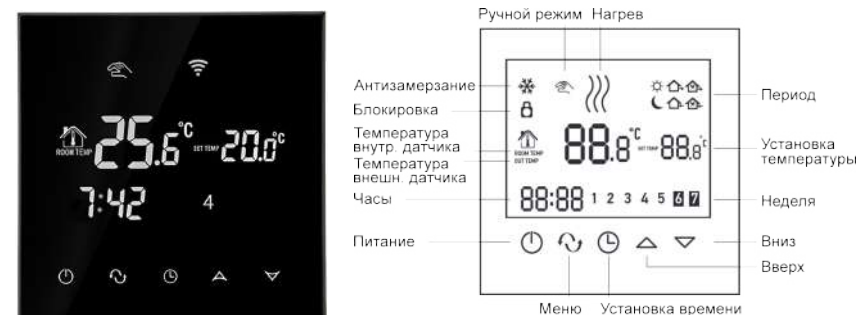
ROOM TEMP 25.6 °C SET TEMP 20.0 °C
7:42 4

Ручной режим Нагрев
Антизамерзание
Блокировка
Температура внутр. датчика
Температура внешн. датчика
Часы
Питание
ROOM TEMP
OUT TEMP
88.8 °C SET TEMP 88.8 °C
88:88 1 2 3 4 5 6 7
Период
Установка температуры
Неделя
Вниз
Вверх
Меню Установка времени